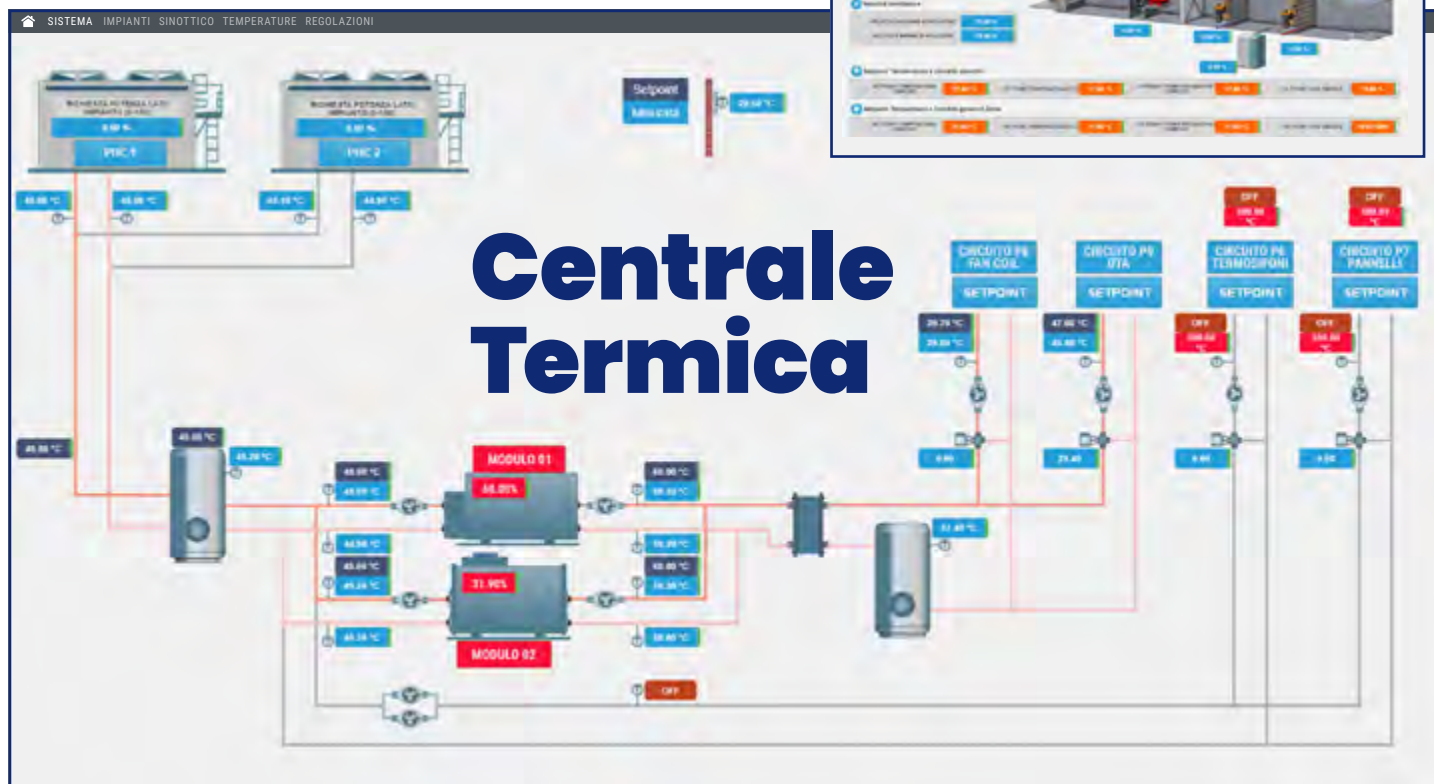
SISTEMA IMPIANTI SINOTTICO TEMPERATURE REGOLAZIONI

RICHIESTA POTENZA LATO IMPIANTO
0.00 %
PDC 1

RICHIESTA POTENZA LATO IMPIANTO
0.00 %
PDC 2

Setpoint
Miscela
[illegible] °C

Centrale Termica

CIRCUITO P8 FAN COIL
SETPOINT

CIRCUITO P9 UTA
SETPOINT

CIRCUITO P6 TERMOSIFONI
SETPOINT

CIRCUITO P7 PANNELLI
SETPOINT

OFF
OFF
OFF
OFF

MODULO 01
46.00%

31.90%
MODULO 02

OFF